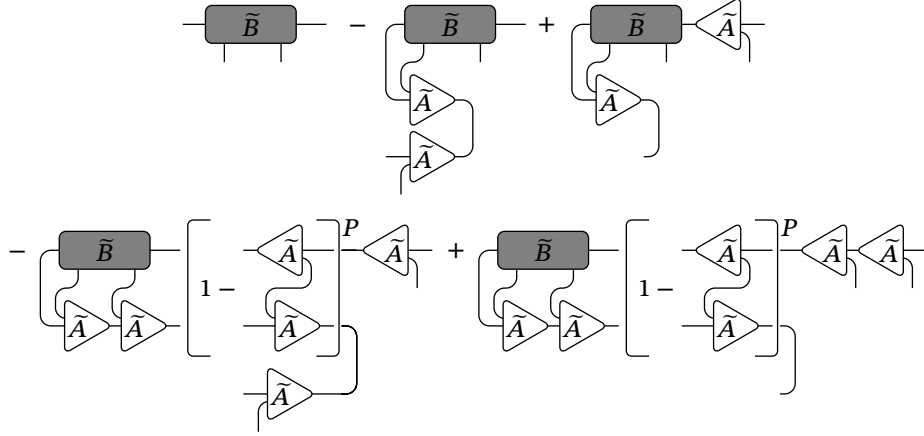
$\widetilde{B}$ − $\widetilde{B}$ $\widetilde{A}$ $\widetilde{A}$ + $\widetilde{B}$ $\widetilde{A}$ $\widetilde{A}$

− $\widetilde{B}$ $\widetilde{A}$ $\widetilde{A}$ $\left[ 1 - \widetilde{A}\ \widetilde{A} \right]^P$ $\widetilde{A}$ $\widetilde{A}$ + $\widetilde{B}$ $\widetilde{A}$ $\widetilde{A}$ $\left[ 1 - \widetilde{A}\ \widetilde{A} \right]^P$ $\widetilde{A}$ $\widetilde{A}$